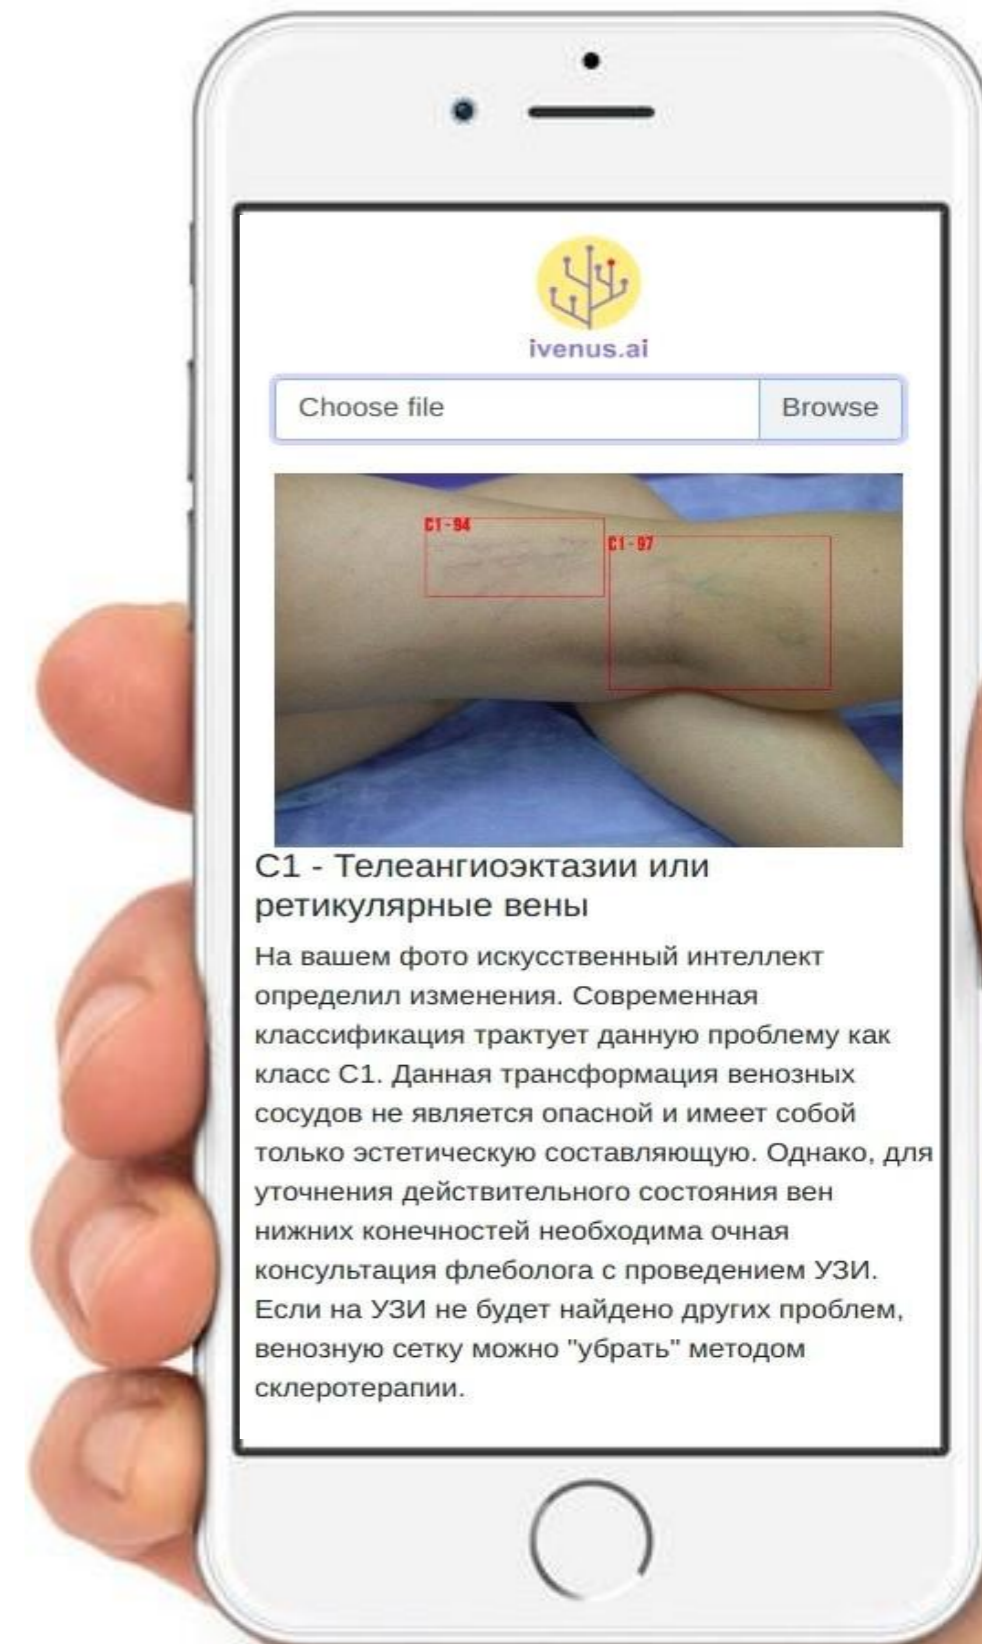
ivenus.ai

Choose file Browse

C1 - 94

C1 - 97

С1 - Телеангиоэктазии или ретикулярные вены

На вашем фото искусственный интеллект определил изменения. Современная классификация трактует данную проблему как класс С1. Данная трансформация венозных сосудов не является опасной и имеет собой только эстетическую составляющую. Однако, для уточнения действительного состояния вен нижних конечностей необходима очная консультация флеболога с проведением УЗИ. Если на УЗИ не будет найдено других проблем, венозную сетку можно "убрать" методом склеротерапии.